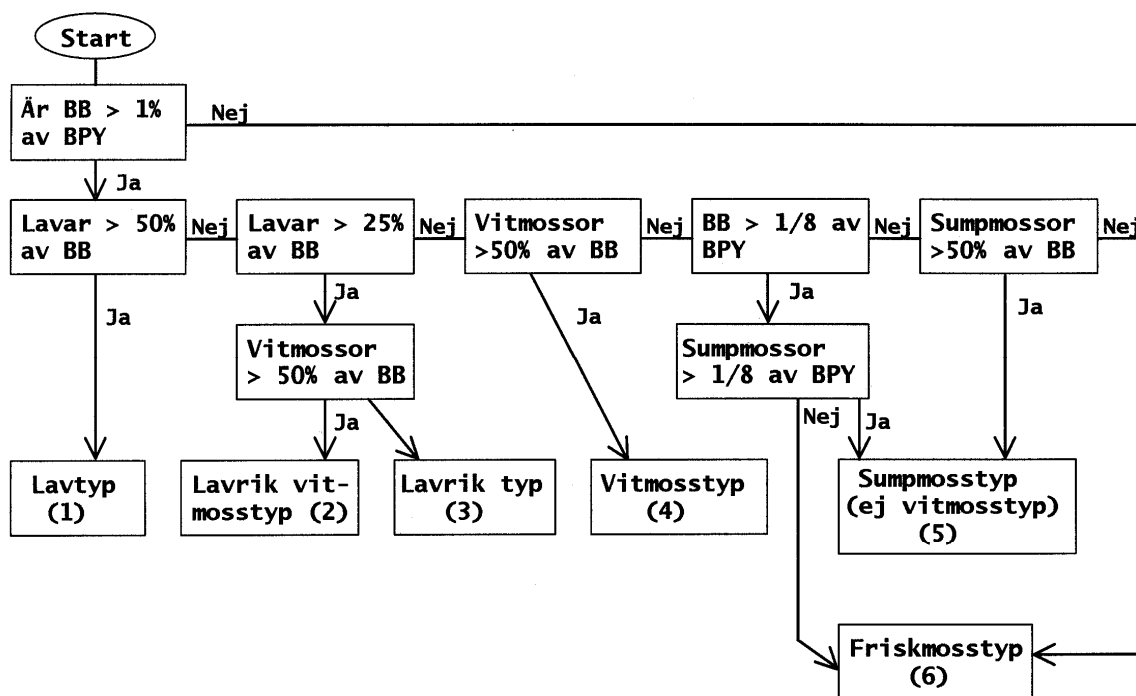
Start

Är BB > 1% av BPY

Nej

Ja

Lavar > 50% av BB

Nej

Lavar > 25% av BB

Nej

Vitmossor >50% av BB

Nej

BB > 1/8 av BPY

Nej

Sumpmossor >50% av BB

Nej

Ja

Ja

Ja

Ja

Ja

Vitmossor > 50% av BB

Sumpmossor > 1/8 av BPY

Ja

Nej

Ja

Lavtyp (1)

Lavrik vitmosstyp (2)

Lavrik typ (3)

Vitmosstyp (4)

Sumpmosstyp (ej vitmosstyp) (5)

Friskmosstyp (6)